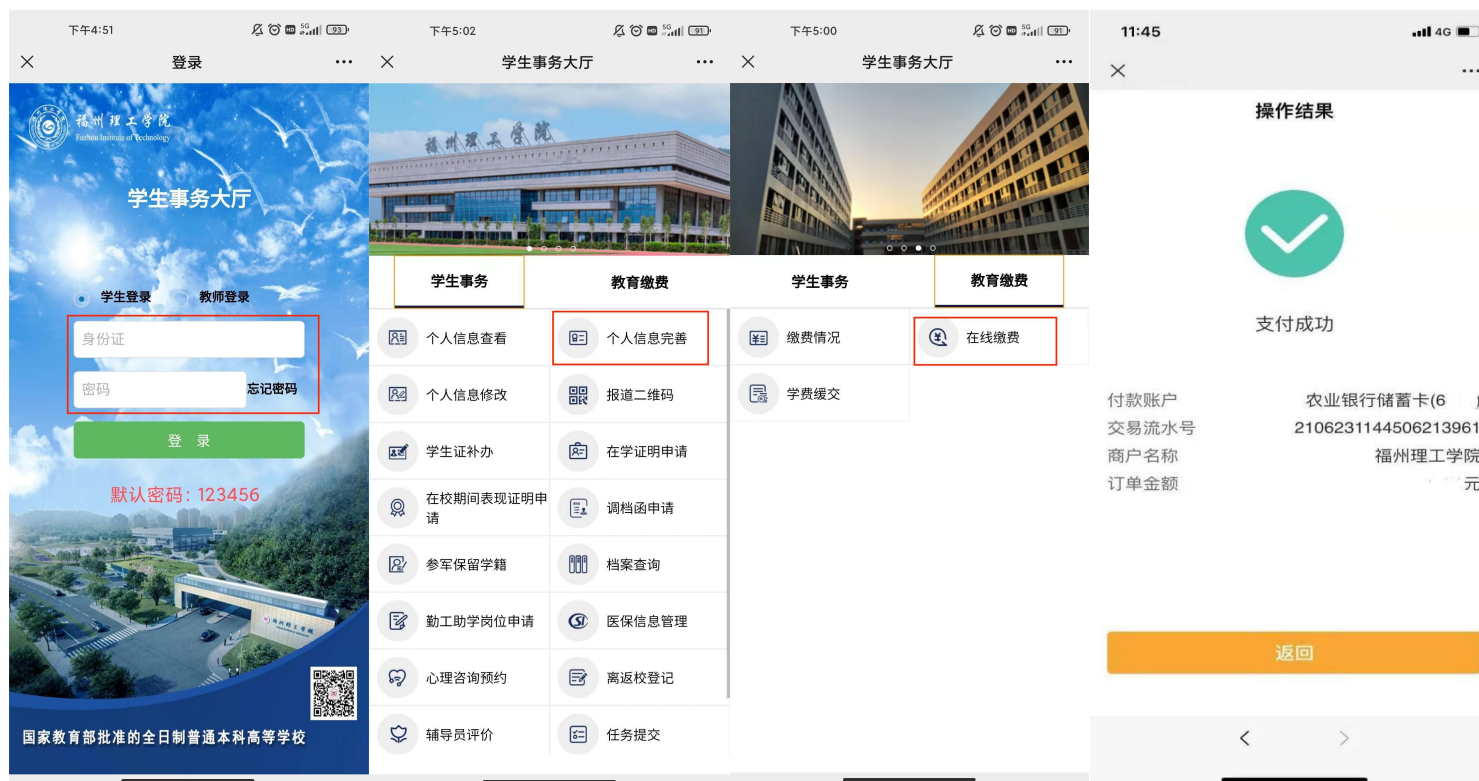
下午4:51 93

×　登录　···

福州理工学院
Fuzhou Institute of Technology

学生事务大厅

学生登录　教师登录

身份证

密码　忘记密码

登 录

默认密码：123456

国家教育部批准的全日制普通本科高等学校

下午5:02 91

×　学生事务大厅　···

福州理工学院

学生事务　教育缴费

个人信息查看　个人信息完善
个人信息修改　报道二维码
学生证补办　在学证明申请
在校期间表现证明申请　调档函申请
参军保留学籍　档案查询
勤工助学岗位申请　医保信息管理
心理咨询预约　离返校登记
辅导员评价　任务提交

下午5:00 91

×　学生事务大厅　···

学生事务　教育缴费

缴费情况　在线缴费
学费缓交

11:45　4G

×　···

操作结果

支付成功

付款账户　农业银行储蓄卡(6 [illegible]
交易流水号　2106231144506213961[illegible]
商户名称　福州理工学院
订单金额　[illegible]元

返回

<　>